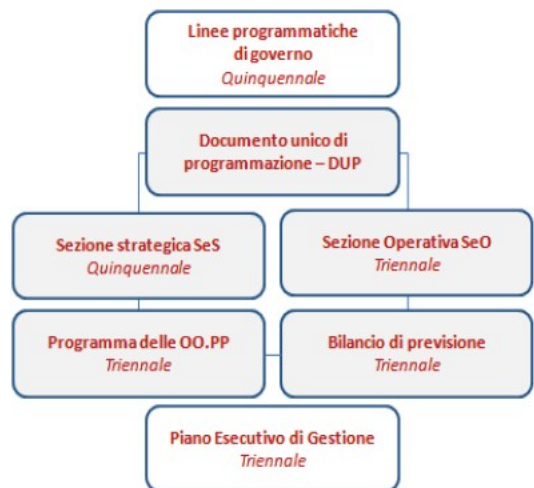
Linee programmatiche di governo
Quinquennale

Documento unico di programmazione – DUP

Sezione strategica SeS
Quinquennale

Sezione Operativa SeO
Triennale

Programma delle OO.PP
Triennale

Bilancio di previsione
Triennale

Piano Esecutivo di Gestione
Triennale